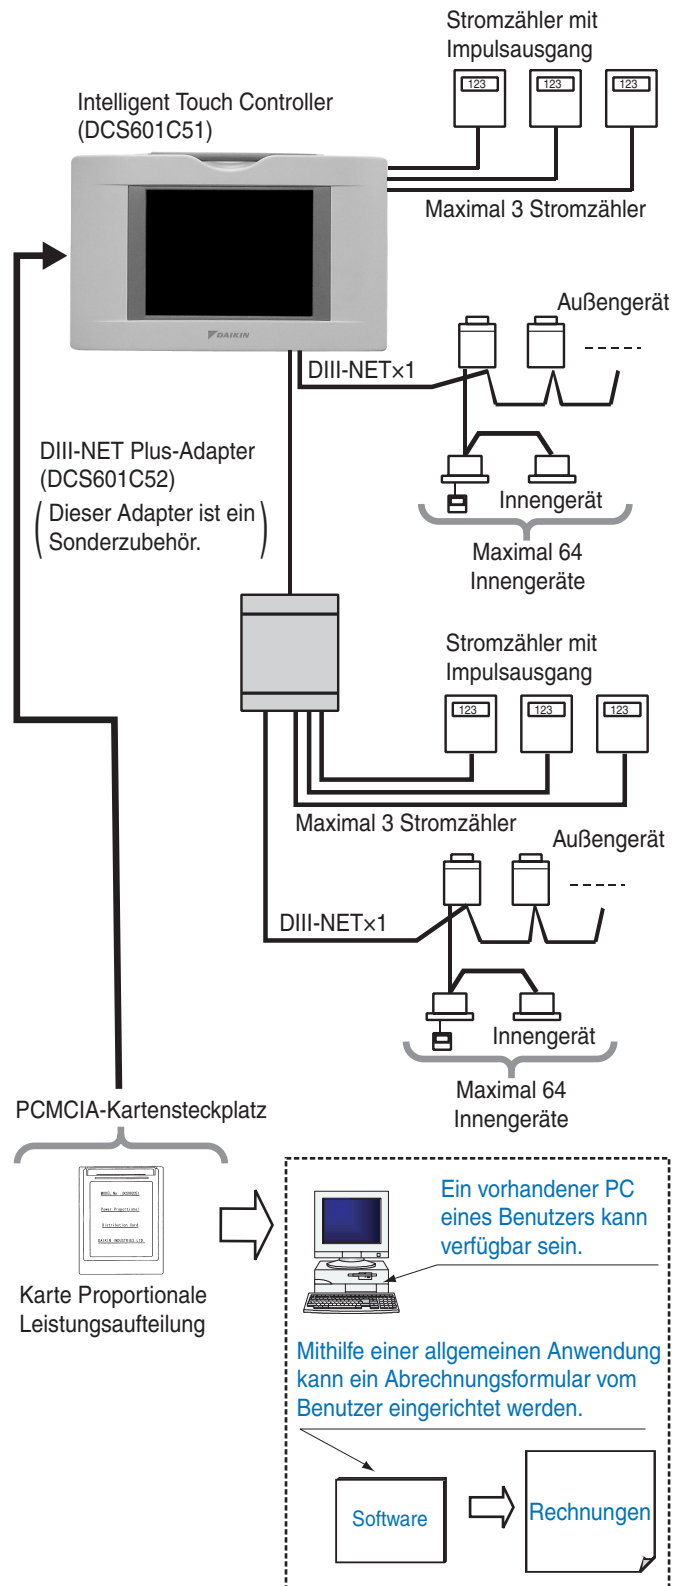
Stromzähler mit Impulsausgang

123 123 123

Intelligent Touch Controller (DCS601C51)

Maximal 3 Stromzähler

DAIKIN

Außengerät

DIII-NET×1

DIII-NET Plus-Adapter (DCS601C52)

(Dieser Adapter ist ein Sonderzubehör.)

Innengerät

Maximal 64 Innengeräte

Stromzähler mit Impulsausgang

123 123 123

Maximal 3 Stromzähler

Außengerät

DIII-NET×1

Innengerät

Maximal 64 Innengeräte

PCMCIA-Kartensteckplatz

Karte Proportionale Leistungsaufteilung

Ein vorhandener PC eines Benutzers kann verfügbar sein.

Mithilfe einer allgemeinen Anwendung kann ein Abrechnungsformular vom Benutzer eingerichtet werden.

Software

Rechnungen